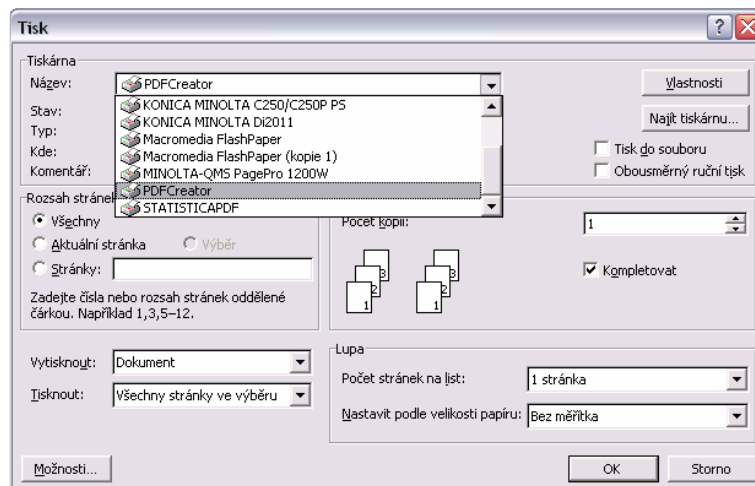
Tisk

Tiskárna

Název: PDFCreator

Stav:

Typ:

Kde:

Komentář:

KONICA MINOLTA C250/C250P PS
KONICA MINOLTA Di2011
Macromedia FlashPaper
Macromedia FlashPaper (kopie 1)
MINOLTA-QMS PagePro 1200W
PDFCreator
STATISTICAPDF

Vlastnosti

Najít tiskárnu...

Tisk do souboru

Obousměrný ruční tisk

Rozsah stránek

Všechny

Aktuální stránka

Výběr

Stránky:

Zadejte čísla nebo rozsah stránek oddělené čárkou. Například 1,3,5–12.

Počet kopií: 1

3 2 1 3 2 1

Kompletovat

Vytisknout: Dokument

Tisknout: Všechny stránky ve výběru

Lupa

Počet stránek na list: 1 stránka

Nastavit podle velikosti papíru: Bez měřítka

Možnosti...

OK

Storno